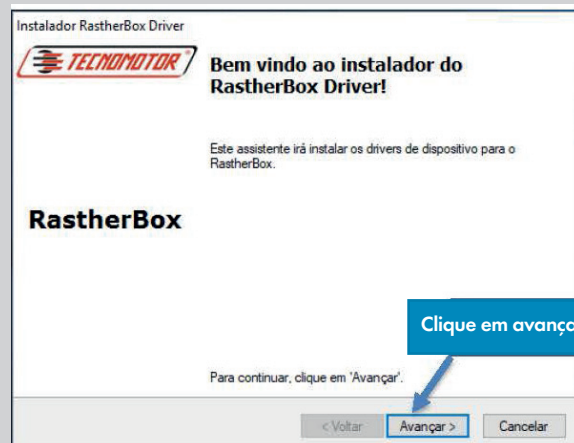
Instalador RastherBox Driver

TECNOMOTOR

Bem vindo ao instalador do RastherBox Driver!

Este assistente irá instalar os drivers de dispositivo para o RastherBox.

RastherBox

Clique em avanço

Para continuar, clique em 'Avançar'.

< Voltar

Avançar >

Cancelar